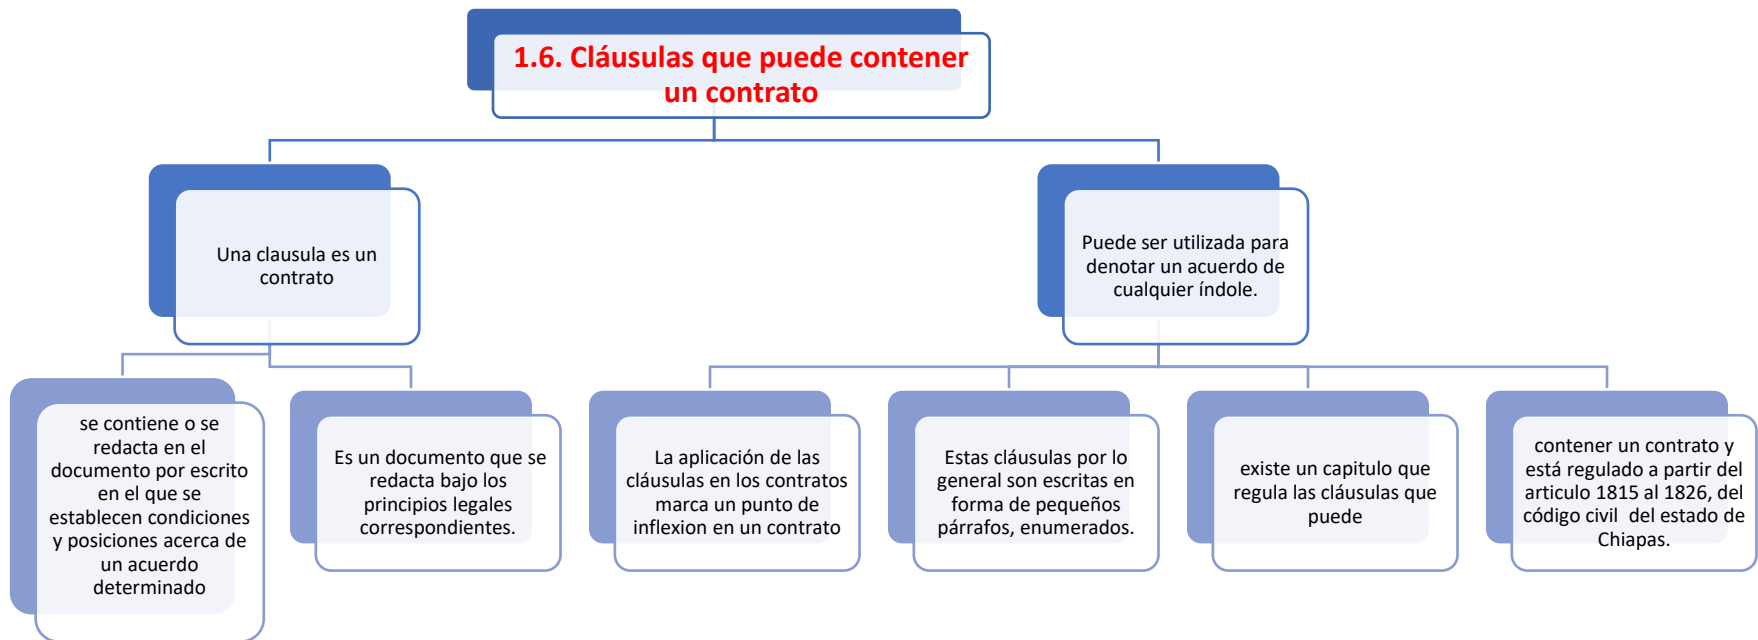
1.6. Cláusulas que puede contener un contrato

Una clausula es un contrato

Puede ser utilizada para denotar un acuerdo de cualquier índole.

se contiene o se redacta en el documento por escrito en el que se establecen condiciones y posiciones acerca de un acuerdo determinado

Es un documento que se redacta bajo los principios legales correspondientes.

La aplicación de las cláusulas en los contratos marca un punto de inflexion en un contrato

Estas cláusulas por lo general son escritas en forma de pequeños párrafos, enumerados.

existe un capitulo que regula las cláusulas que puede

contener un contrato y está regulado a partir del articulo 1815 al 1826, del código civil del estado de Chiapas.